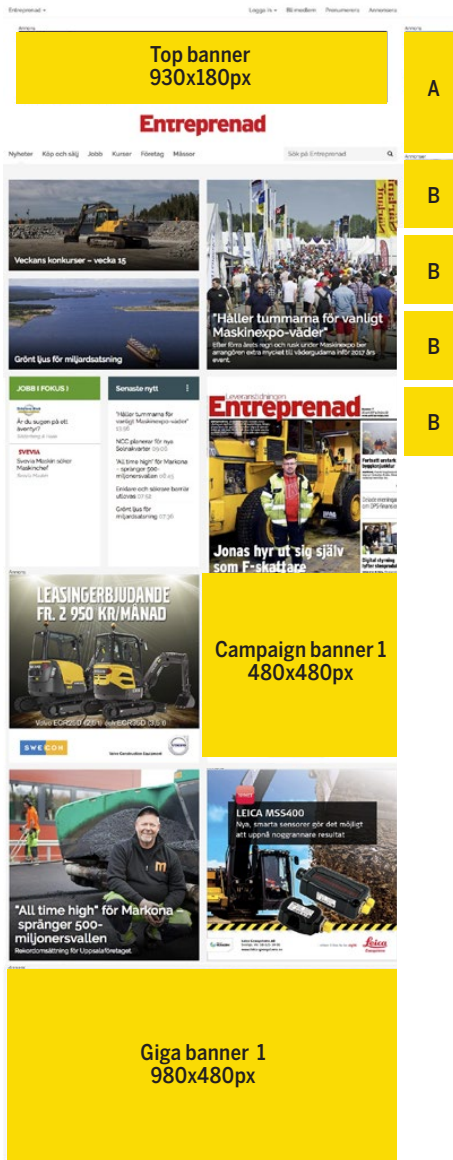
Entreprenad ▾ Logga in ▾ Bli medlem Prenumerera Annonsera

Annons

Top banner
930x180px

Annons

A

Entreprenad

Nyheter Köp och sälj Jobb Kurser Företag Mässor Sök på Entreprenad

Veckans konkurser – vecka 15

Grönt ljus för miljardsatsning

"Håller tummarna för vanligt Maskinexpo-väder"

Efter förra årets regn och rusk under Maskinexpo ber arrangören extra mycket till vädergudarna inför 2017 års event.

Annons

B

B

B

B

JOBB I FOKUS

Är du sugen på ett äventyr?

SVEVIA
Svevia Maskin söker Maskinchef

Senaste nytt

"Håller tummarna för vanligt Maskinexpo-väder"

NCC planerar för nya Solnakvarter

"All time high" för Markona – spränger 500-miljonersvallen

Entreprenad

Jonas hyr ut sig själv som F-skattare

Annons

LEASINGERBJUDANDE
FR. 2 950 KR/MÅNAD

Volvo ECR25D (2,6 t) och ECR35D (3,5 t)

SWECON

Campaign banner 1
480x480px

"All time high" för Markona – spränger 500-miljonersvallen

Rekordomsättning för Uppsalaföretaget.

LEICA MS5400
Nya, smarta sensorer gör det möjligt att uppnå noggrannare resultat

Leica

Annons

Giga banner 1
980x480px